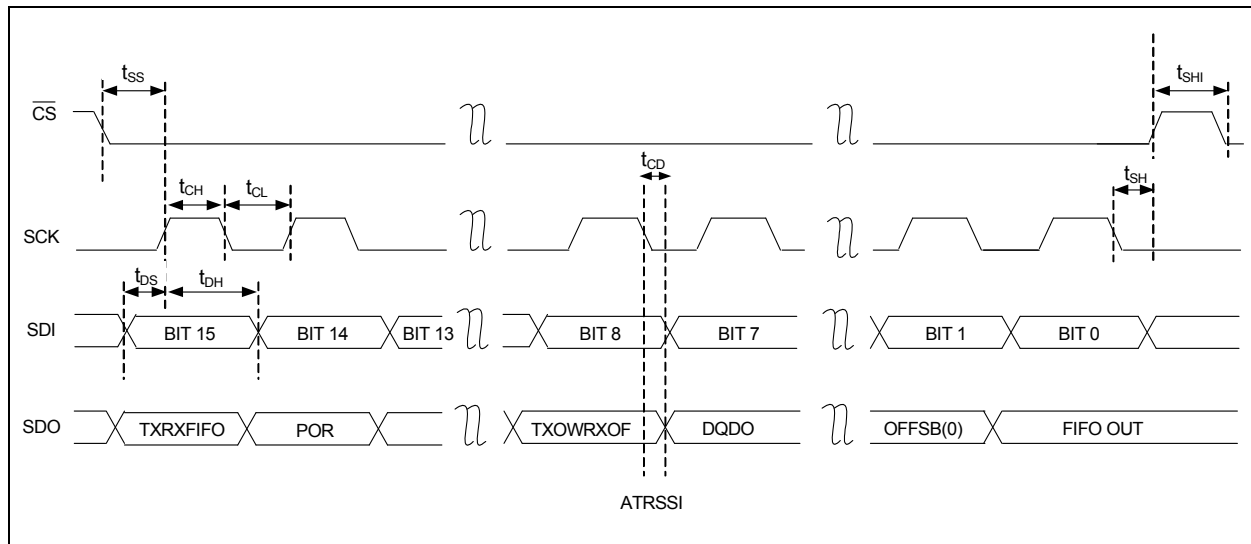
$t_{SS}$

$t_{SHI}$

$\overline{CS}$

$t_{CD}$

$t_{CH}$ $t_{CL}$

$t_{SH}$

SCK

$t_{DS}$ $t_{DH}$

SDI

BIT 15

BIT 14

BIT 13

BIT 8

BIT 7

BIT 1

BIT 0

SDO

TXRXFIFO

POR

TXOWRXOF

DQDO

OFFSB(0)

FIFO OUT

ATRSSI